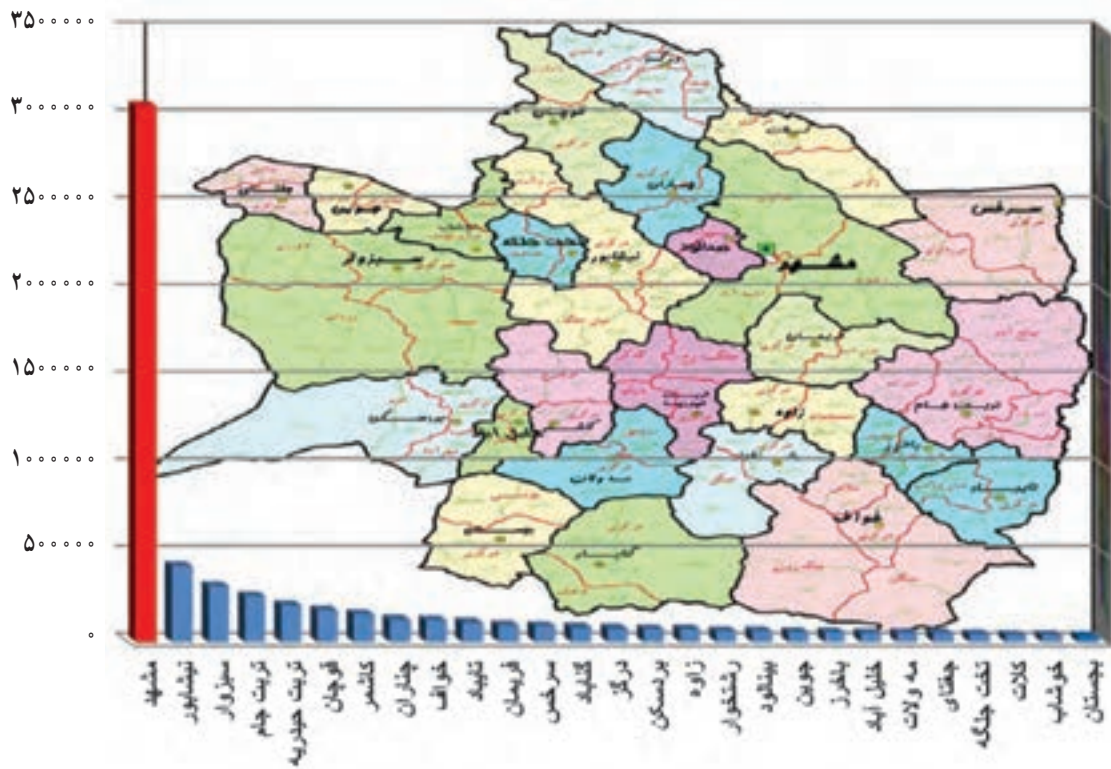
۳۵۰۰۰۰۰
۳۰۰۰۰۰۰
۲۵۰۰۰۰۰
۲۰۰۰۰۰۰
۱۵۰۰۰۰۰
۱۰۰۰۰۰۰
۵۰۰۰۰۰
۰

سرخس
جغتای
جوین
سبزوار
خوشاب
تربت حیدریه
نیشابور
مشهد
فریمان
رشتخوار
زاوه
تربت جام
خواف
باخرز
تایباد
مه ولایت
گناباد
بجستان
کاشمر
خلیل آباد
بردسکن

مشهد
نیشابور
سبزوار
تربت جام
تربت حیدریه
قوچان
کاشمر
چناران
خواف
تایباد
فریمان
سرخس
گناباد
درگز
بردسکن
زاوه
رشتخوار
بینالود
جوین
باخرز
خلیل آباد
مه ولایت
جغتای
تخت جلگه
کلات
خوشاب
بجستان